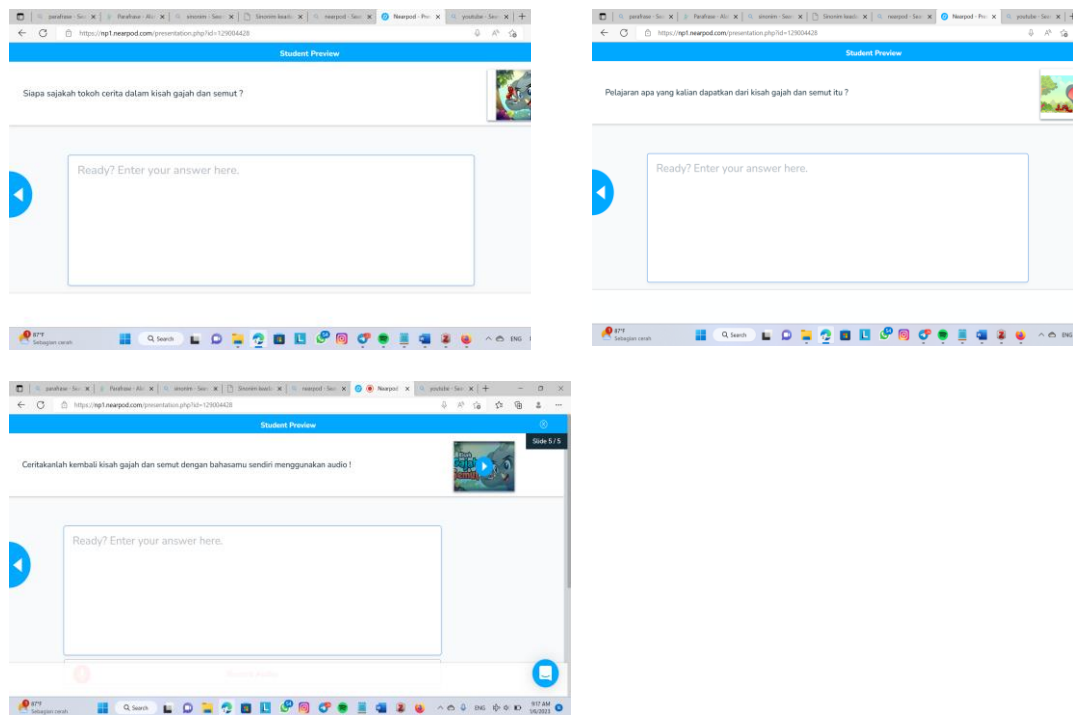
parafrase - Sea | Parafrase - Ala | sinonim - Sea | Sinonim kasih | nearpod - Sea | Nearpod - Pre | youtube - Sea

https://np1.nearpod.com/presentation.php?id=129004428

Student Preview

Siapa sajakah tokoh cerita dalam kisah gajah dan semut ?

Ready? Enter your answer here.

87°F
Sebagian cerah

Search

ENG

parafrase - Sea | Parafrase - Ala | sinonim - Sea | Sinonim kasih | nearpod - Sea | Nearpod - Pre | youtube - Sea

https://np1.nearpod.com/presentation.php?id=129004428

Student Preview

Pelajaran apa yang kalian dapatkan dari kisah gajah dan semut itu ?

Ready? Enter your answer here.

87°F
Sebagian cerah

Search

ENG

parafrase - Sea | Parafrase - Ala | sinonim - Sea | Sinonim kasih | nearpod - Sea | Nearpod | youtube - Sea

https://np1.nearpod.com/presentation.php?id=129004428

Student Preview

Slide 5 / 5

Ceritakanlah kembali kisah gajah dan semut dengan bahasamu sendiri menggunakan audio !

Ready? Enter your answer here.

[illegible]

87°F
Sebagian cerah

Search

ENG

9:17 AM
1/6/2023